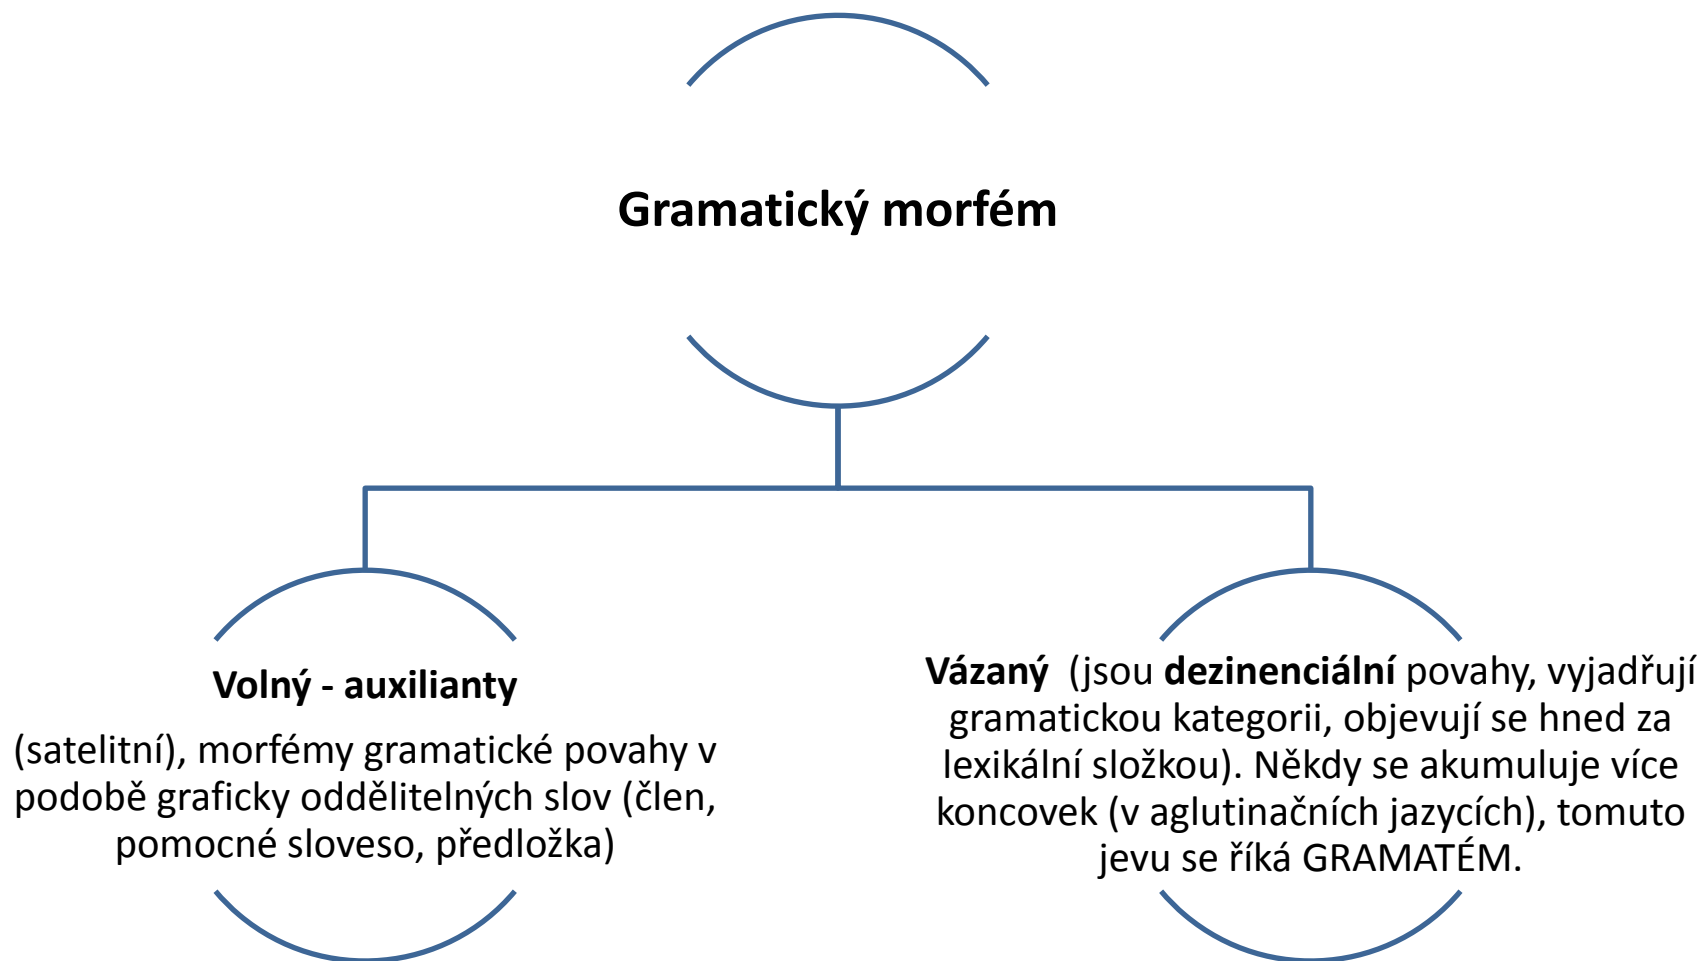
Gramatický morfém

Volný - auxilianty

(satelitní), morfémy gramatické povahy v podobě graficky oddělitelných slov (člen, pomocné sloveso, předložka)

Vázaný (jsou dezinenciální povahy, vyjadřují gramatickou kategorii, objevují se hned za lexikální složkou). Někdy se akumuluje více koncovek (v aglutinačních jazycích), tomuto jevu se říká GRAMATÉM.